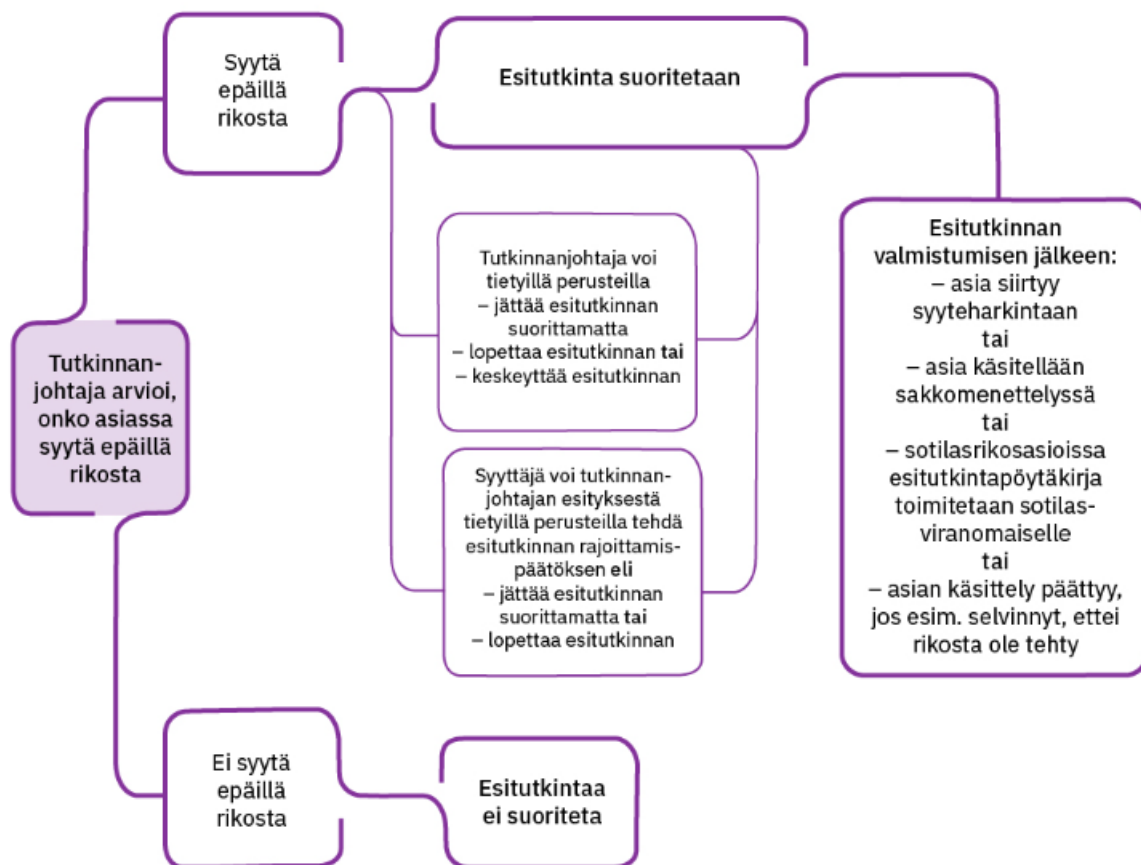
Tutkinnanjohtaja arvioi, onko asiassa syytä epäillä rikosta

Syytä epäillä rikosta

Esitutkinta suoritetaan

Tutkinnanjohtaja voi tietyillä perusteilla
– jättää esitutkinnan suorittamatta
– lopettaa esitutkinnan tai
– keskeyttää esitutkinnan

Syyttäjä voi tutkinnanjohtajan esityksestä tietyillä perusteilla tehdä esitutkinnan rajoittamispäätöksen eli
– jättää esitutkinnan suorittamatta tai
– lopettaa esitutkinnan

Esitutkinnan valmistumisen jälkeen:
– asia siirtyy syyteharkintaan
tai
– asia käsitellään sakkomenettelyssä
tai
– sotilasrikosasioissa esitutkintapöytäkirja toimitetaan sotilasviranomaiselle
tai
– asian käsittely päättyy, jos esim. selvinnyt, ettei rikosta ole tehty

Ei syytä epäillä rikosta

Esitutkintaa ei suoriteta